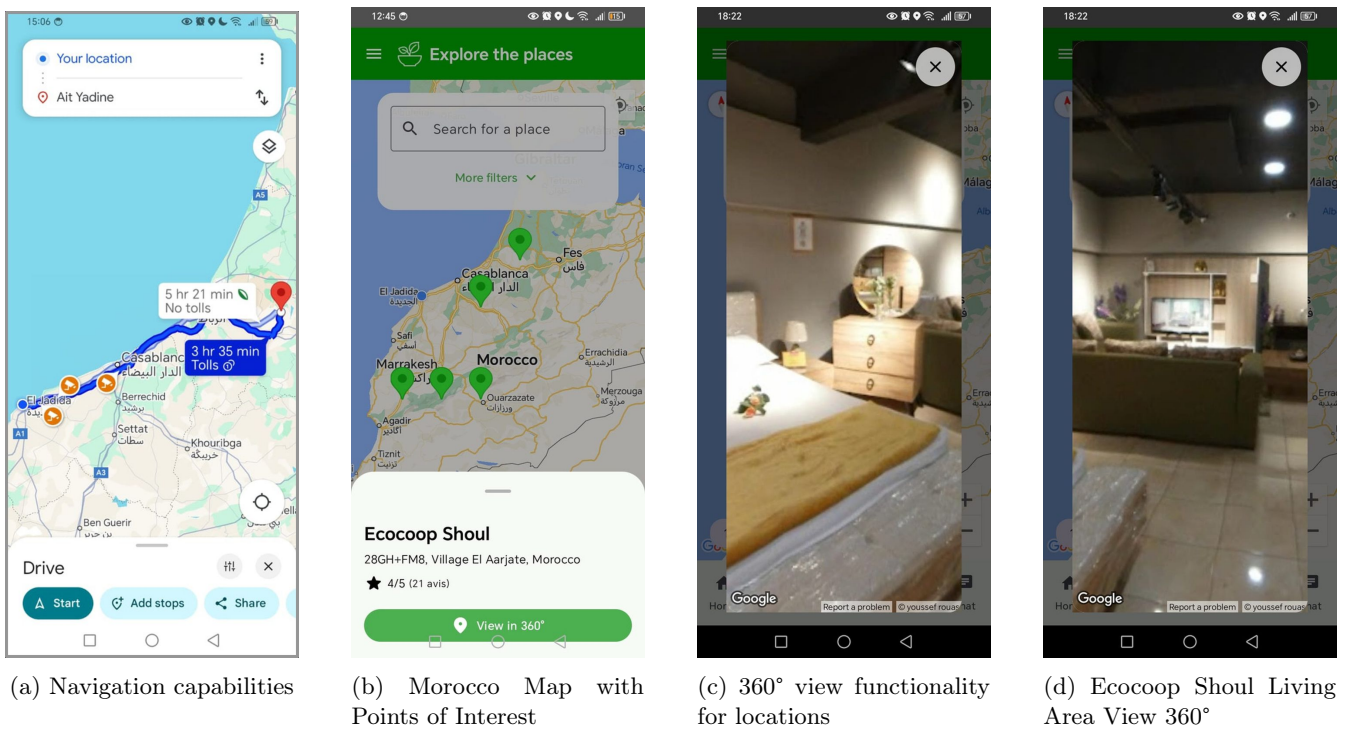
15:06

Your location

Ait Yadine

5 hr 21 min
No tolls

3 hr 35 min
Tolls

A5

Casablanca
الدار البيضاء

El Jadida

Berrechid
برشيد

Settat
سطات

Khouribga
خريبكة

A1

A3

Ben Guerir

Drive

Start

Add stops

Share

(a) Navigation capabilities

12:45

Explore the places

Search for a place

More filters

Gibraltar

Fes
فاس

Casablanca
الدار

El Jadida
الجديدة

Safi
أسفي

Marrakesh

Morocco

Errachidia
الرشيدية

Ouarzazate
ورزازات

Merzouga
مرزوكة

Agadir
أكادير

Tiznit

Ecocoop Shoul

28GH+FM8, Village El Aarjate, Morocco

4/5 (21 avis)

View in 360°

(b) Morocco Map with Points of Interest

18:22

Google

Report a problem

© youssef rouas hat

(c) 360° view functionality for locations

18:22

Google

Report a problem

© youssef rouas hat

(d) Ecocoop Shoul Living Area View 360°